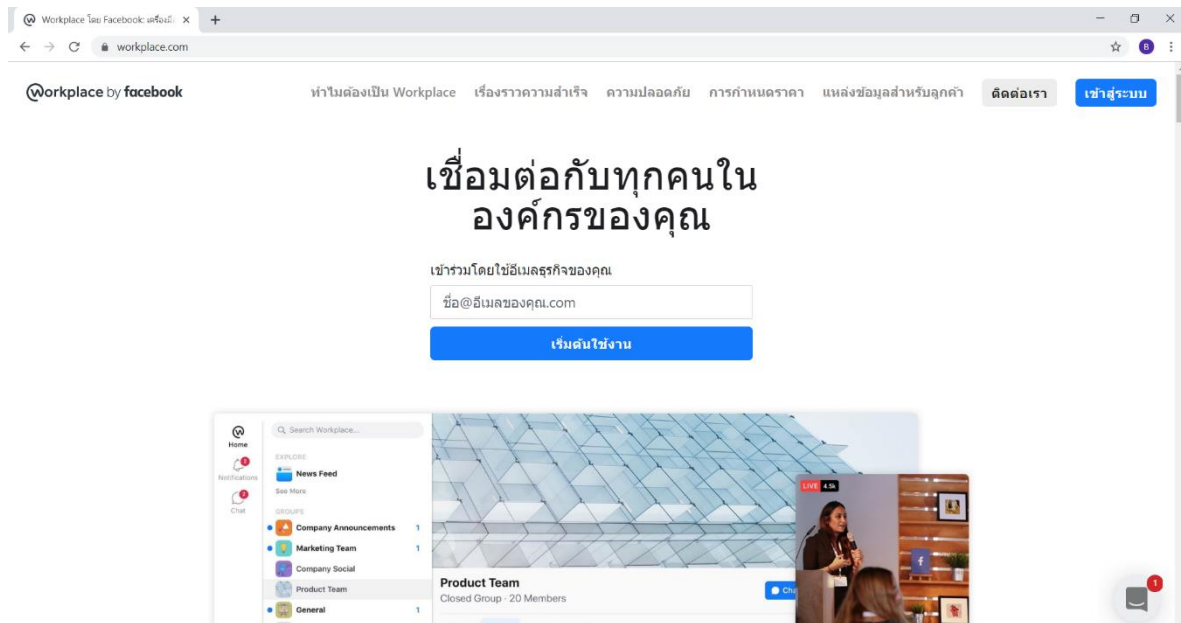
Workplace โดย Facebook: เครื่องมื ×
+
workplace.com
B

Workplace by facebook
ทำไมต้องเป็น Workplace เรื่องราวความสำเร็จ ความปลอดภัย การกำหนดราคา แหล่งข้อมูลสำหรับลูกค้า ติดต่อเรา เข้าสู่ระบบ

เชื่อมต่อกับทุกคนในองค์กรของคุณ

เข้าร่วมโดยใช้อีเมลธุรกิจของคุณ

ชื่อ@อีเมลของคุณ.com

เริ่มต้นใช้งาน

Home
Notifications
Chat
Search Workplace...
EXPLORE
News Feed
See More
GROUPS
Company Announcements 1
Marketing Team 1
Company Social
Product Team
General 1

Product Team
Closed Group · 20 Members
Cha
LIVE 4.5k
1